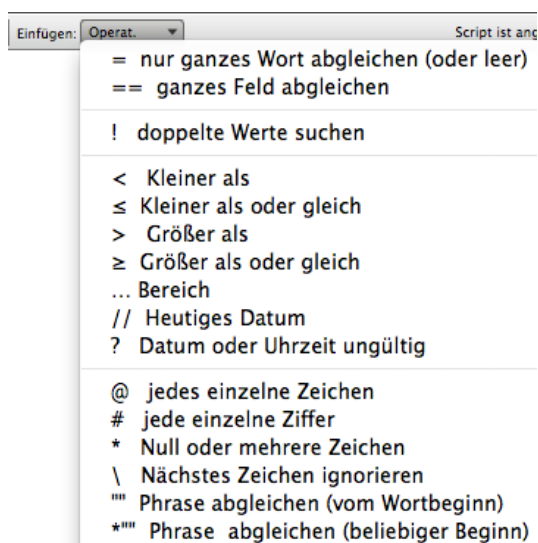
Einfügen: Operat.

Script ist ang

= nur ganzes Wort abgleichen (oder leer)
== ganzes Feld abgleichen

! doppelte Werte suchen

< Kleiner als
≤ Kleiner als oder gleich
> Größer als
≥ Größer als oder gleich
... Bereich
// Heutiges Datum
? Datum oder Uhrzeit ungültig

@ jedes einzelne Zeichen
# jede einzelne Ziffer
* Null oder mehrere Zeichen
\ Nächstes Zeichen ignorieren
"" Phrase abgleichen (vom Wortbeginn)
*"" Phrase abgleichen (beliebiger Beginn)